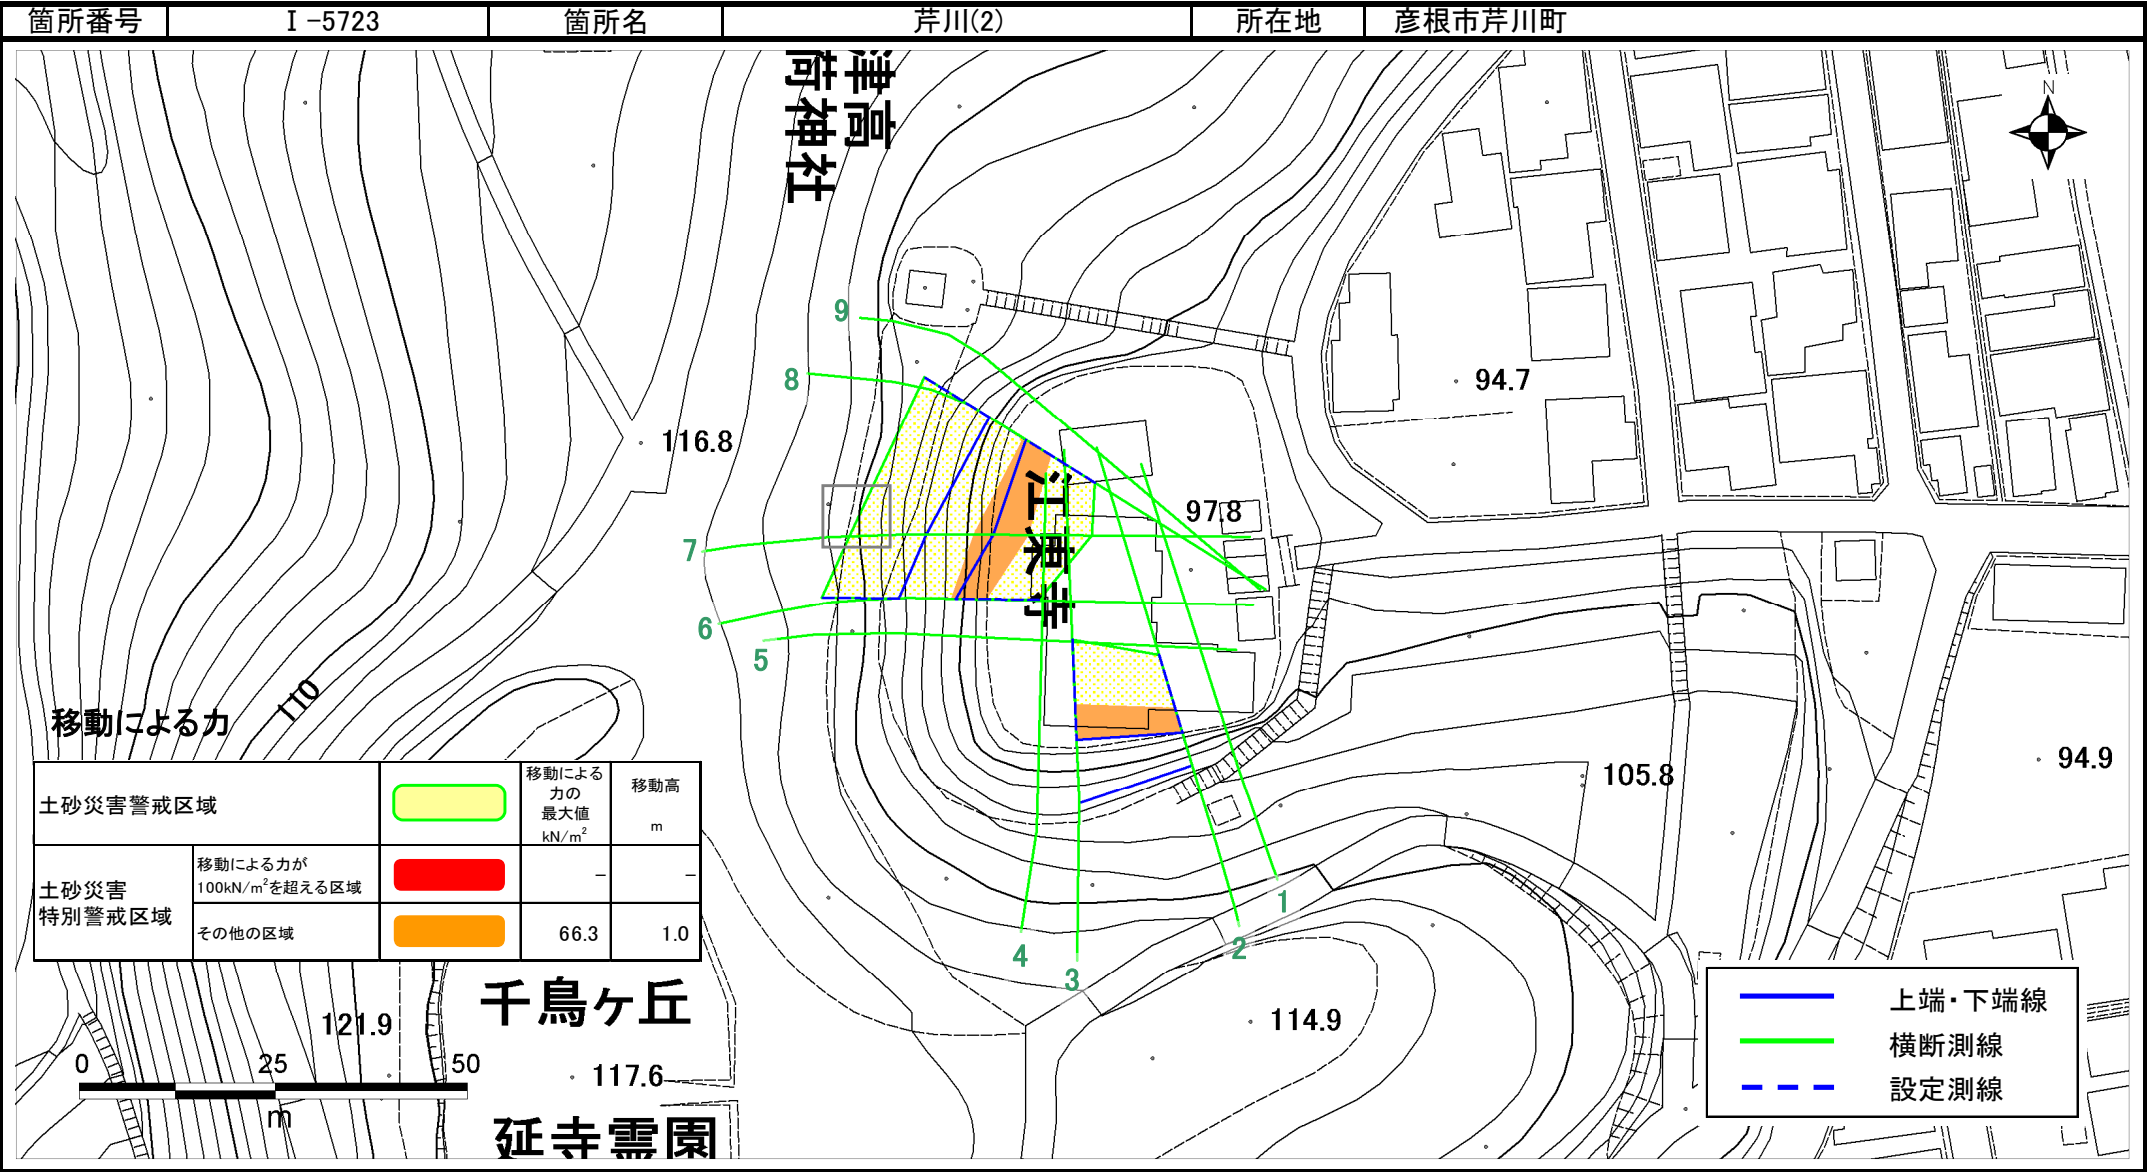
| 箇所番号 | I -5723 | 箇所名 | 芹川(2) | 所在地 | 彦根市芹川町 |
|---|---|---|---|---|---|

荷神社

津高

9

8

116.8

7

6

5

江東寺

97.8

94.7

N

105.8

94.9

110

移動による力

| 土砂災害警戒区域 | | | 移動による力の最大値 kN/m$^2$ | 移動高 m |
|---|---|---|---|---|
| 土砂災害特別警戒区域 | 移動による力が100kN/m$^2$を超える区域 | | – | – |
| | その他の区域 | | 66.3 | 1.0 |

1

2

3

4

千鳥ヶ丘

121.9

0

25

50

m

117.6

114.9

延寺霊園

上端・下端線

横断測線

設定測線